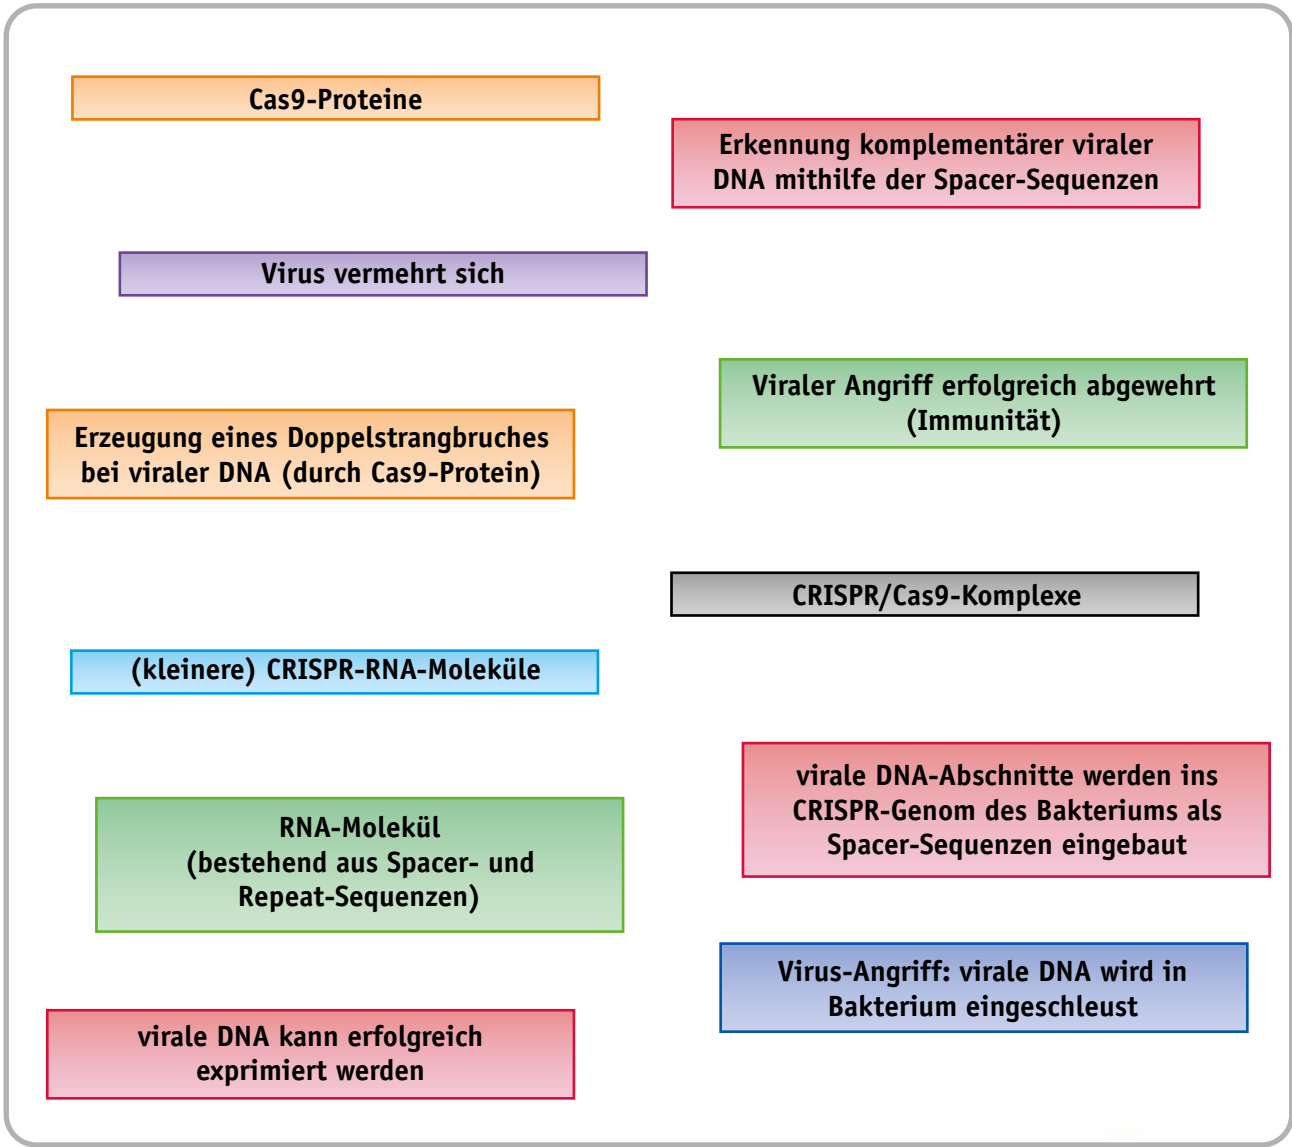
Cas9-Proteine

Erkennung komplementärer viraler DNA mithilfe der Spacer-Sequenzen

Virus vermehrt sich

Viraler Angriff erfolgreich abgewehrt (Immunität)

Erzeugung eines Doppelstrangbruches bei viraler DNA (durch Cas9-Protein)

CRISPR/Cas9-Komplexe

(kleinere) CRISPR-RNA-Moleküle

virale DNA-Abschnitte werden ins CRISPR-Genom des Bakteriums als Spacer-Sequenzen eingebaut

RNA-Molekül (bestehend aus Spacer- und Repeat-Sequenzen)

Virus-Angriff: virale DNA wird in Bakterium eingeschleust

virale DNA kann erfolgreich exprimiert werden